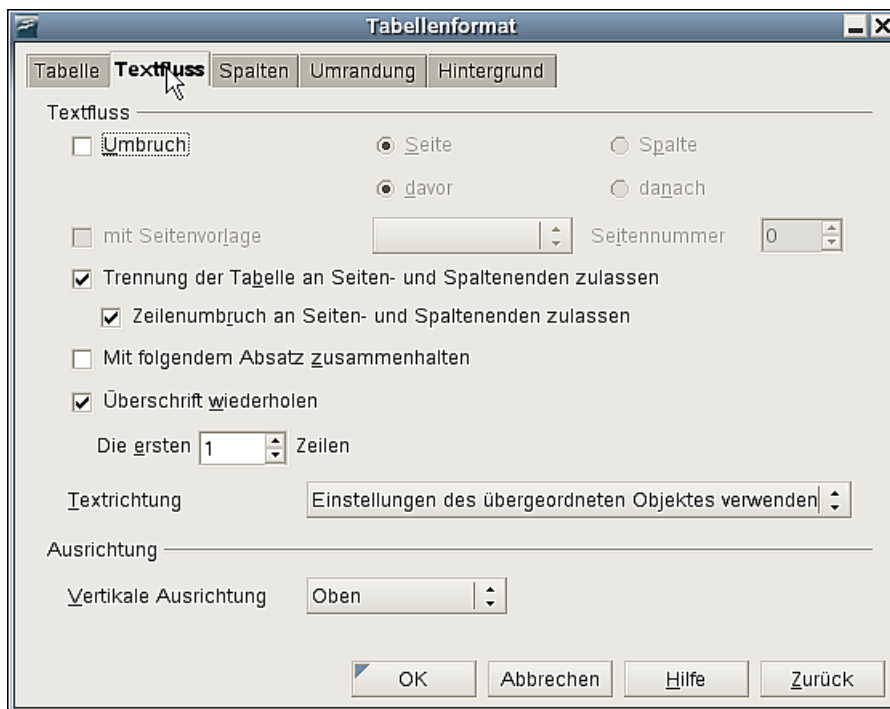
Tabellenformat

Tabelle | Textfluss | Spalten | Umrandung | Hintergrund

Textfluss

Umbruch

Seite

Spalte

davor

danach

mit Seitenvorlage

Seitennummer

0

Trennung der Tabelle an Seiten- und Spaltenenden zulassen

Zeilenumbruch an Seiten- und Spaltenenden zulassen

Mit folgendem Absatz zusammenhalten

Überschrift wiederholen

Die ersten 1 Zeilen

Textrichtung

Einstellungen des übergeordneten Objektes verwenden

Ausrichtung

Vertikale Ausrichtung

Oben

OK

Abbrechen

Hilfe

Zurück